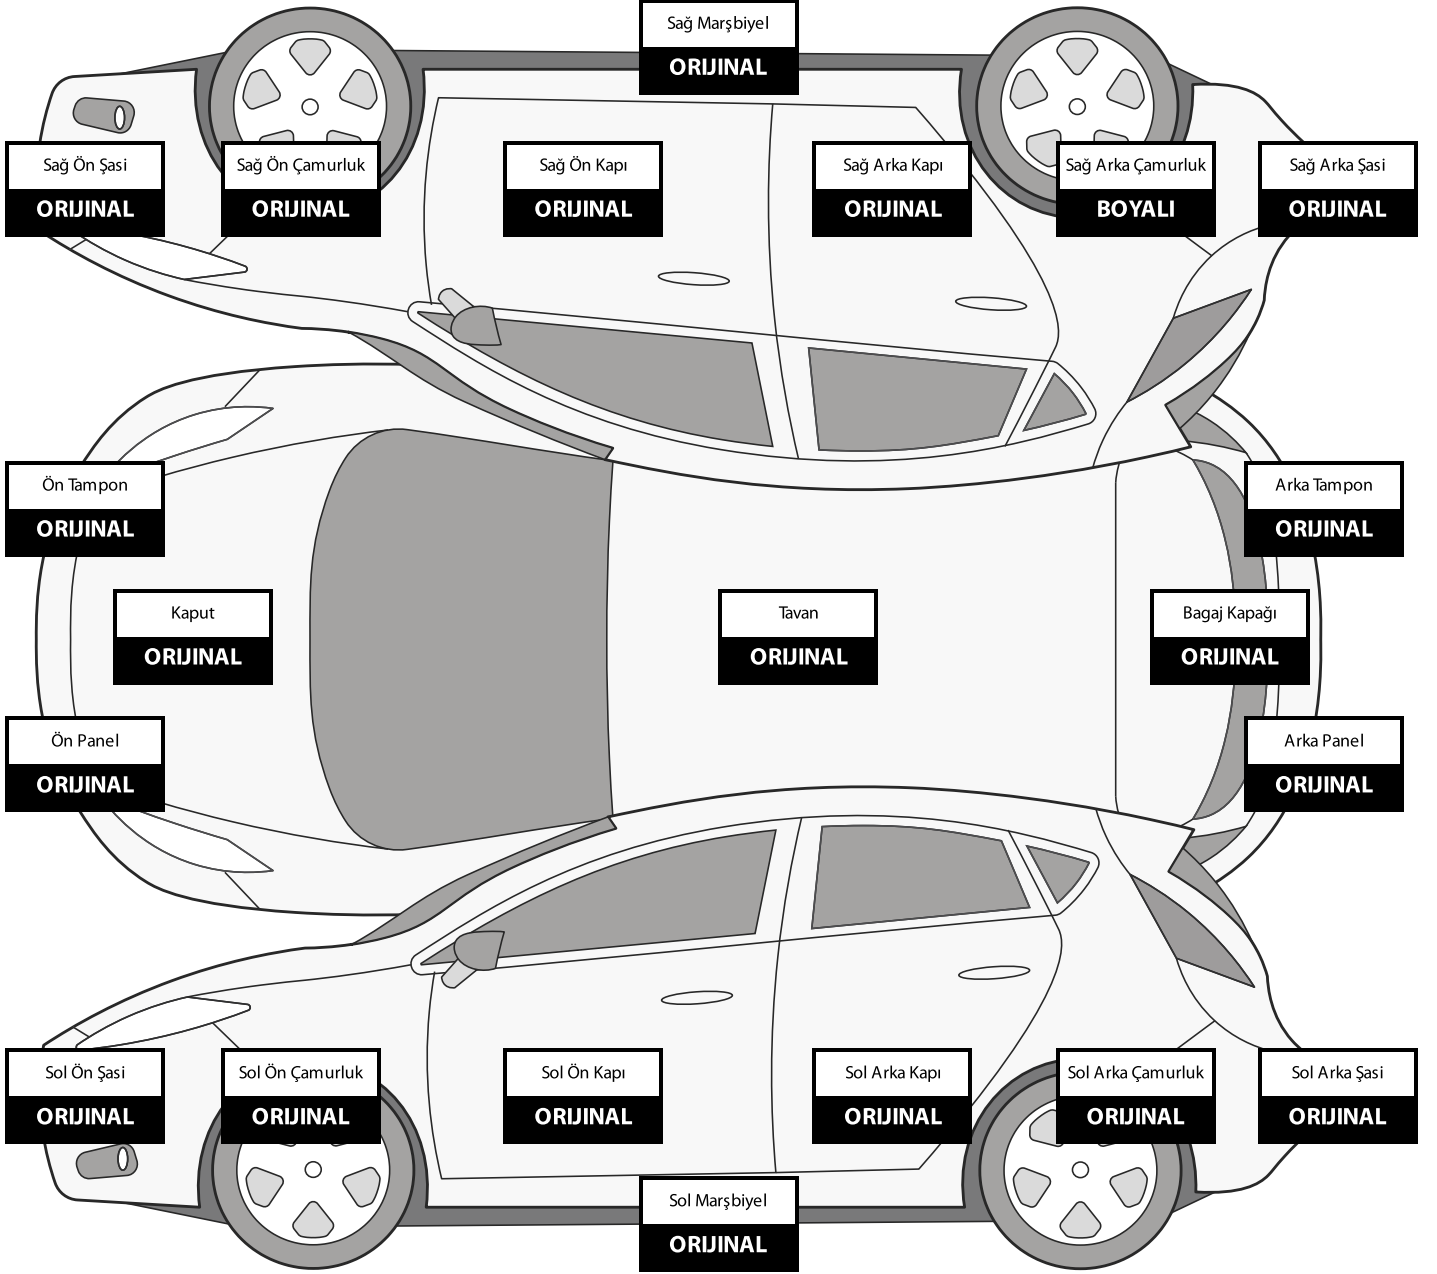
Sağ Marşbiyel
ORIJINAL

Sağ Ön Şasi
ORIJINAL

Sağ Ön Çamurluk
ORIJINAL

Sağ Ön Kapı
ORIJINAL

Sağ Arka Kapı
ORIJINAL

Sağ Arka Çamurluk
BOYALI

Sağ Arka Şasi
ORIJINAL

Ön Tampon
ORIJINAL

Arka Tampon
ORIJINAL

Kaput
ORIJINAL

Tavan
ORIJINAL

Bagaj Kapağı
ORIJINAL

Ön Panel
ORIJINAL

Arka Panel
ORIJINAL

Sol Ön Şasi
ORIJINAL

Sol Ön Çamurluk
ORIJINAL

Sol Ön Kapı
ORIJINAL

Sol Arka Kapı
ORIJINAL

Sol Arka Çamurluk
ORIJINAL

Sol Arka Şasi
ORIJINAL

Sol Marşbiyel
ORIJINAL